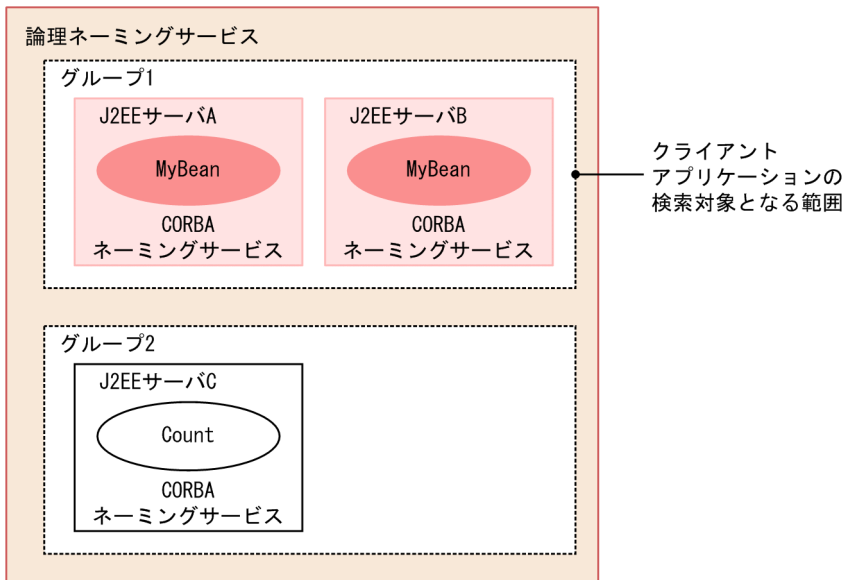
論理ネーミングサービス

グループ1

J2EEサーバA

MyBean

CORBA
ネーミングサービス

J2EEサーバB

MyBean

CORBA
ネーミングサービス

クライアント
アプリケーションの
検索対象となる範囲

グループ2

J2EEサーバC

Count

CORBA
ネーミングサービス